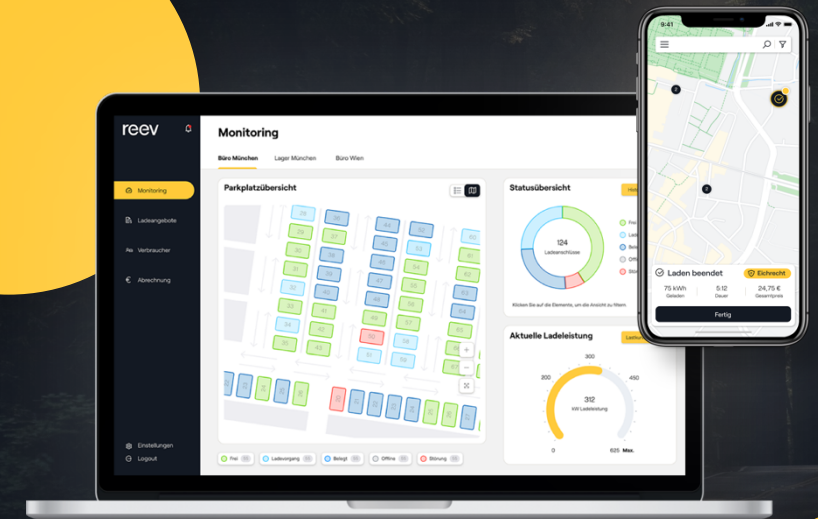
reev

Monitoring
Ladeangebote
Verbraucher
Abrechnung
Einstellungen
Logout

Monitoring

Büro München Lager München Büro Wien

Parkplatzübersicht

58 36 43 52 46 49 45 43 48 44 51 45 40 54 47 45 39 50 36 30 51 53 49 41 64 46 36 28 43 42 49 50 54 62 56 35 38 41 40 51 53 55 57 49 37 34 38 42 40 32 36 37 38 44 45 52

Frei Ladevorgang Belegt Offline Störung

Statusübersicht

124
Ladeanschlüsse

Klicken Sie auf die Elemente, um die Ansicht zu filtern.

Aktuelle Ladeleistung

300
200 450
312
KW Ladeleistung
0 625 Max.

9:41

Laden beendet
Eichrecht
75 kWh
Geladen
5:12
Dauer
24,75 €
Gesamtpreis
Fertig